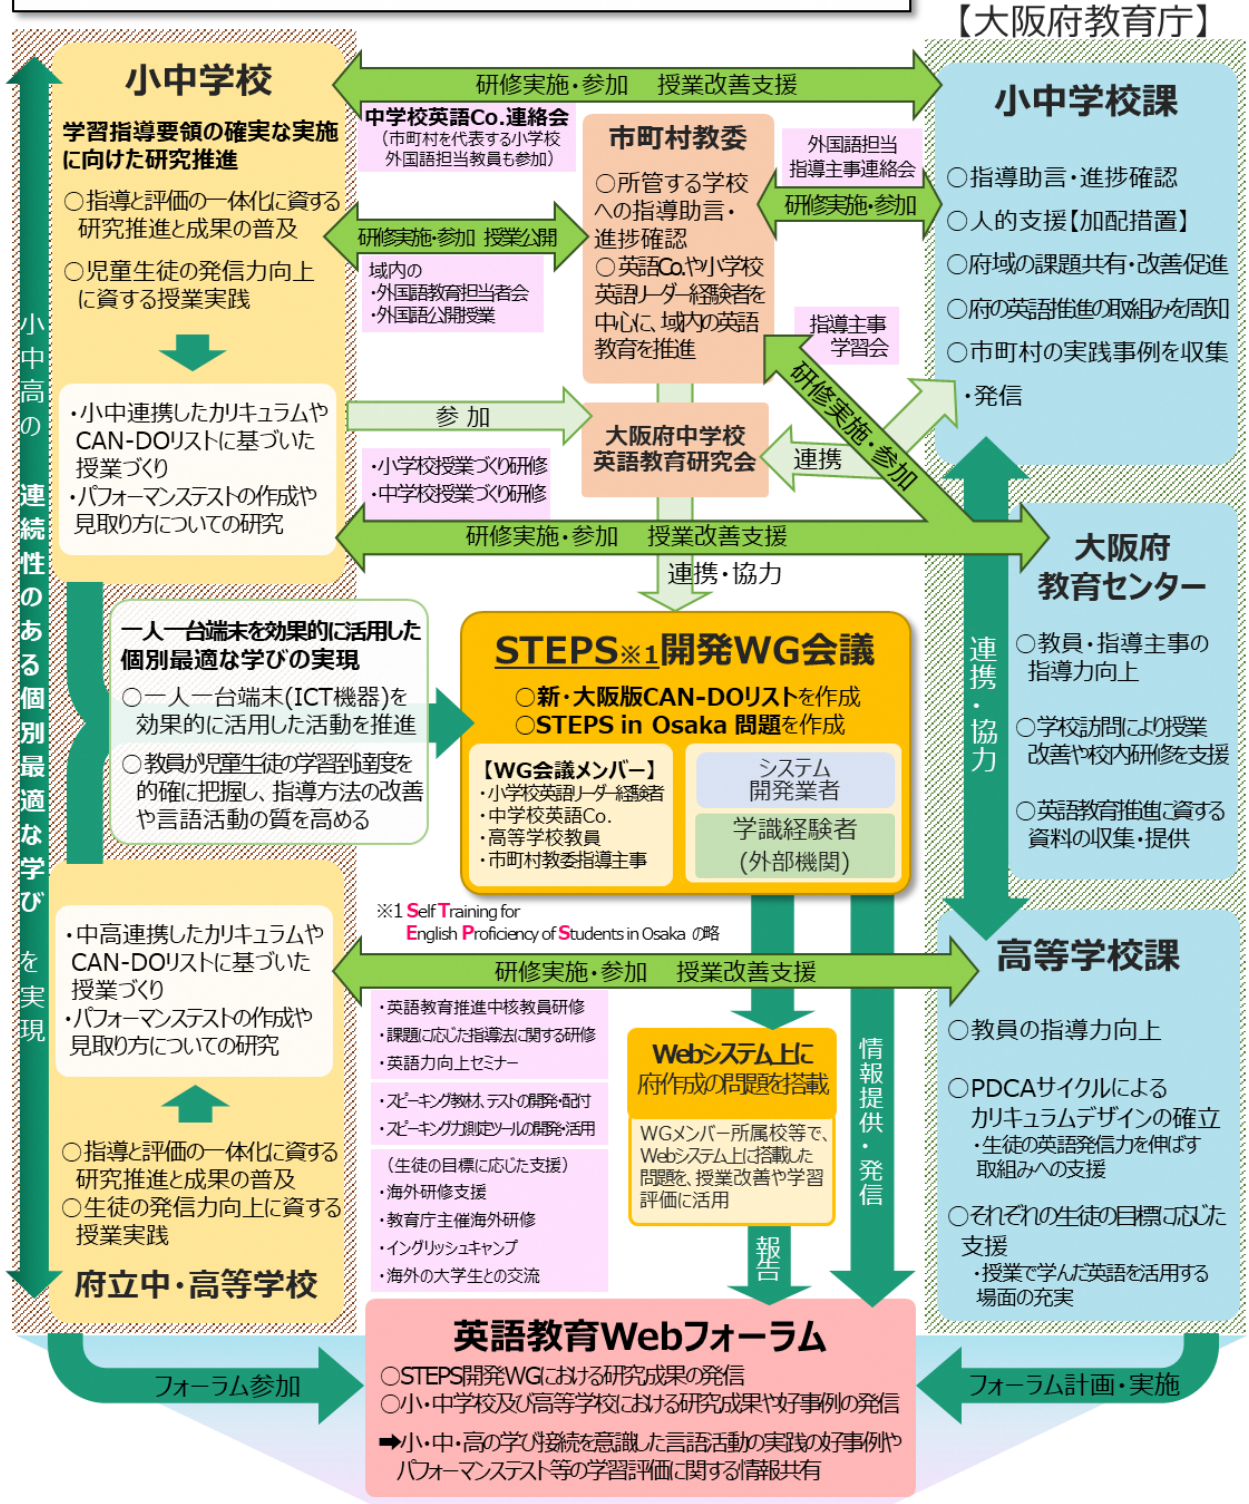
【大阪府教育庁】

小中学校

学習指導要領の確実な実施に向けた研究推進

○指導と評価の一体化に資する研究推進と成果の普及

○児童生徒の発信力向上に資する授業実践

・小中連携したカリキュラムやCAN-DOリストに基づいた授業づくり
・パフォーマンステストの作成や見取り方についての研究

小中高の連続性のある個別最適な学びを実現

研修実施・参加　授業改善支援

中学校英語Co.連絡会
（市町村を代表する小学校外国語担当教員も参加）

市町村教委

○所管する学校への指導助言・進捗確認
○英語Co.や小学校英語リーダー経験者を中心に、域内の英語教育を推進

外国語担当指導主事連絡会

研修実施・参加

研修実施・参加　授業公開

域内の
・外国語教育担当者会
・外国語公開授業

指導主事学習会

研修実施・参加

参加

大阪府中学校英語教育研究会

連携

・小学校授業づくり研修
・中学校授業づくり研修

研修実施・参加　授業改善支援

連携・協力

小中学校課

○指導助言・進捗確認
○人的支援【加配措置】
○府域の課題共有・改善促進
○府の英語推進の取組みを周知
○市町村の実践事例を収集
・発信

大阪府教育センター

○教員・指導主事の指導力向上
○学校訪問により授業改善や校内研修を支援
○英語教育推進に資する資料の収集・提供

連携・協力

一人一台端末を効果的に活用した個別最適な学びの実現

○一人一台端末（ICT機器）を効果的に活用した活動を推進
○教員が児童生徒の学習到達度を的確に把握し、指導方法の改善や言語活動の質を高める

STEPS※1開発WG会議

○新・大阪版CAN-DOリストを作成
○STEPS in Osaka 問題を作成

【WG会議メンバー】
・小学校英語リーダー経験者
・中学校英語Co.
・高等学校教員
・市町村教委指導主事

システム開発業者

学識経験者（外部機関）

※1 Self Training for English Proficiency of Students in Osaka の略

・中高連携したカリキュラムやCAN-DOリストに基づいた授業づくり
・パフォーマンステストの作成や見取り方についての研究

○指導と評価の一体化に資する研究推進と成果の普及
○生徒の発信力向上に資する授業実践

府立中・高等学校

研修実施・参加　授業改善支援

・英語教育推進中核教員研修
・課題に応じた指導法に関する研修
・英語力向上セミナー

・スピーキング教材、テストの開発・配付
・スピーキング力測定ツールの開発・活用

（生徒の目標に応じた支援）
・海外研修支援
・教育庁主催海外研修
・イングリッシュキャンプ
・海外の大学生との交流

Webシステム上に府作成の問題を搭載

WGメンバー所属校等で、Webシステム上に搭載した問題を、授業改善や学習評価に活用

報告

情報提供・発信

高等学校課

○教員の指導力向上
○PDCAサイクルによるカリキュラムデザインの確立
・生徒の英語発信力を伸ばす取組みへの支援
○それぞれの生徒の目標に応じた支援
・授業で学んだ英語を活用する場面の充実

英語教育Webフォーラム

○STEPS開発WGにおける研究成果の発信
○小・中学校及び高等学校における研究成果や好事例の発信
➡小・中・高の学び接続を意識した言語活動の実践の好事例やパフォーマンステスト等の学習評価に関する情報共有

フォーラム参加

フォーラム計画・実施